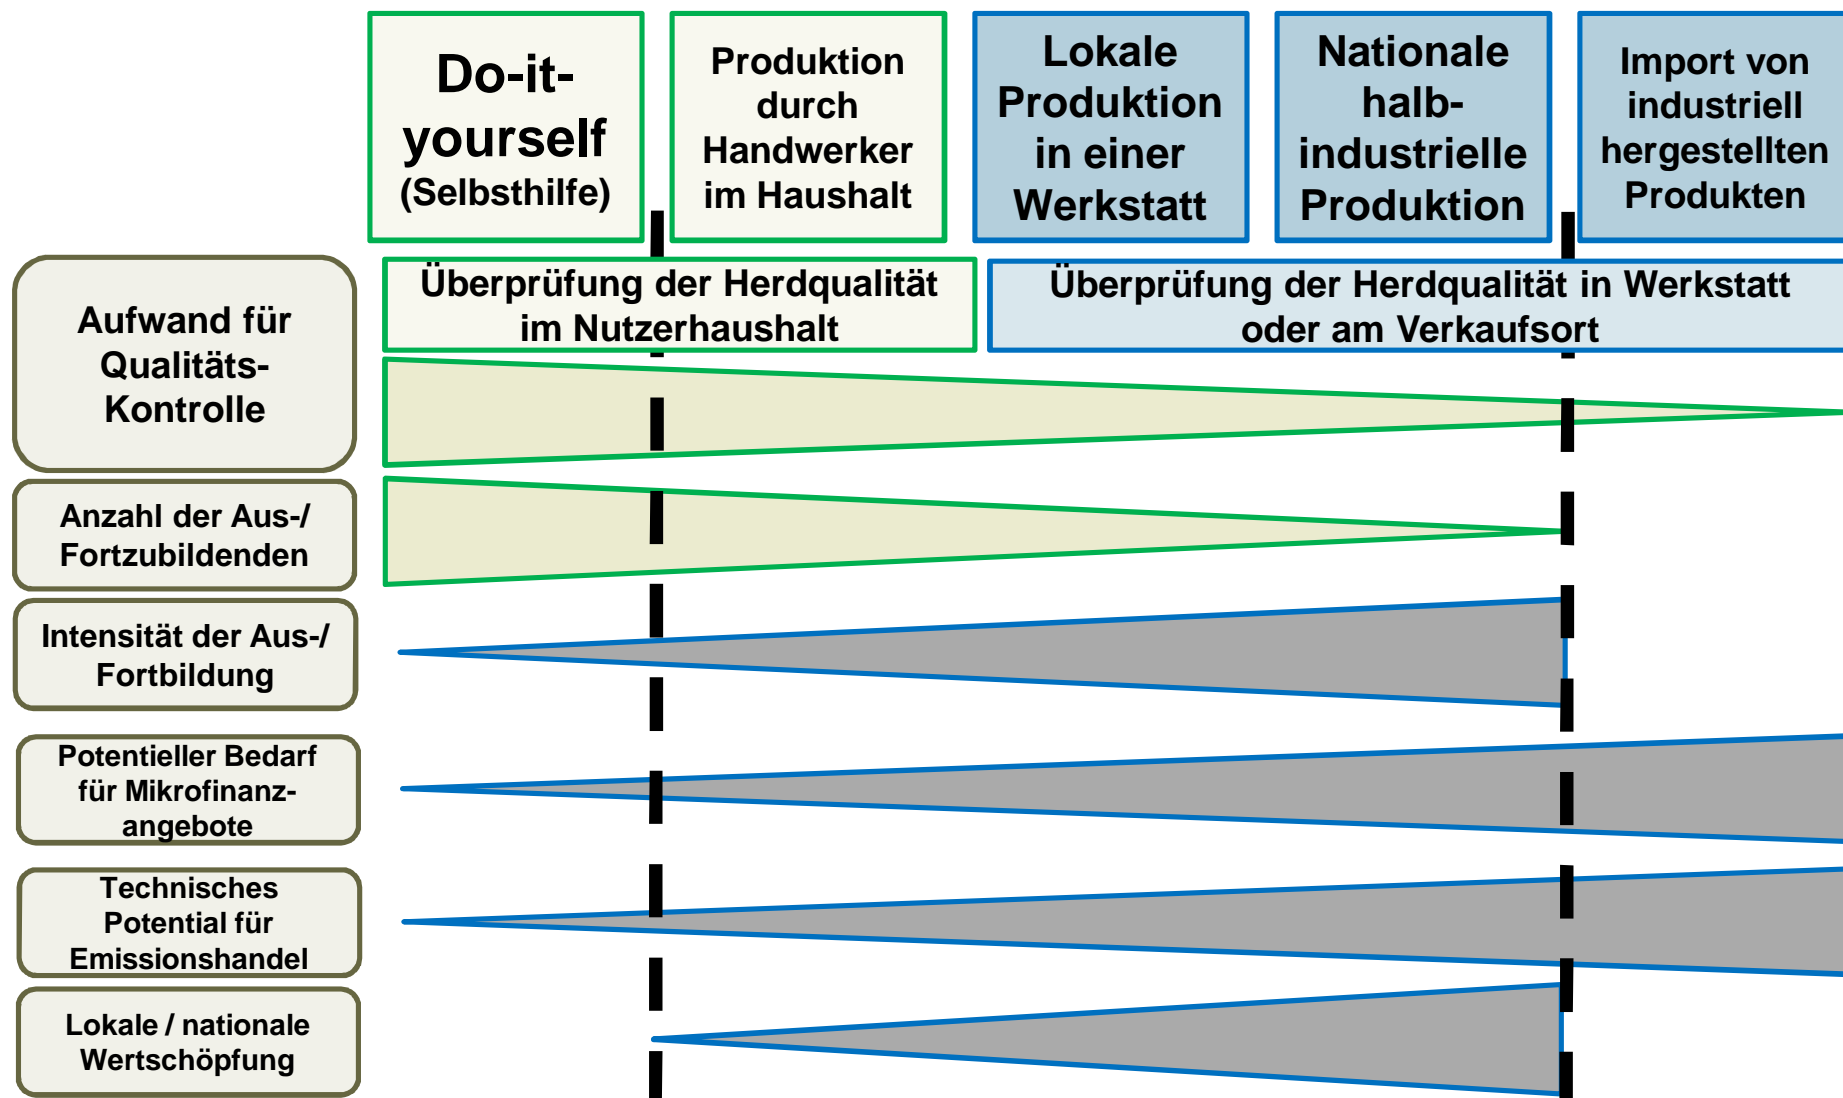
Do-it-yourself (Selbsthilfe)

Produktion durch Handwerker im Haushalt

Lokale Produktion in einer Werkstatt

Nationale halbindustrielle Produktion

Import von industriell hergestellten Produkten

Überprüfung der Herdqualität im Nutzerhaushalt

Überprüfung der Herdqualität in Werkstatt oder am Verkaufsort

Aufwand für Qualitäts-Kontrolle

Anzahl der Aus-/ Fortzubildenden

Intensität der Aus-/ Fortbildung

Potentieller Bedarf für Mikrofinanzangebote

Technisches Potential für Emissionshandel

Lokale / nationale Wertschöpfung